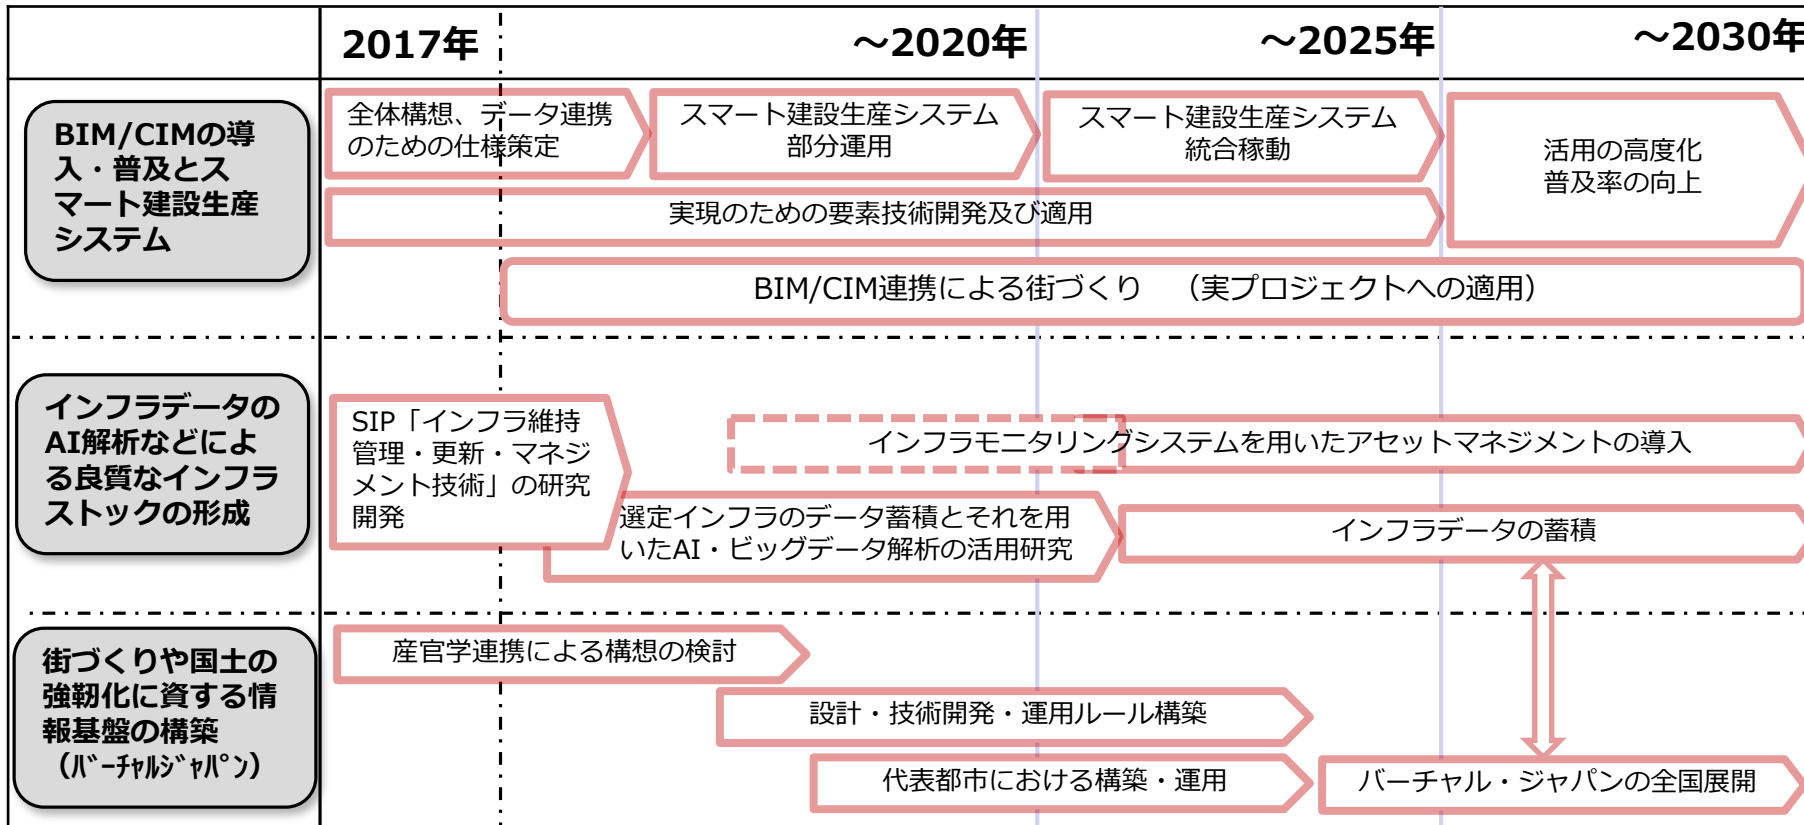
| | 2017年 | ～2020年 | ～2025年 | ～2030年 |
|---|---|---|---|---|

BIM/CIMの導入・普及とスマート建設生産システム

全体構想、データ連携のための仕様策定

スマート建設生産システム部分運用

スマート建設生産システム統合稼動

活用の高度化 普及率の向上

実現のための要素技術開発及び適用

BIM/CIM連携による街づくり　（実プロジェクトへの適用）

インフラデータのAI解析などによる良質なインフラストックの形成

SIP「インフラ維持管理・更新・マネジメント技術」の研究開発

インフラモニタリングシステムを用いたアセットマネジメントの導入

選定インフラのデータ蓄積とそれを用いたAI・ビッグデータ解析の活用研究

インフラデータの蓄積

街づくりや国土の強靭化に資する情報基盤の構築（ﾊﾞｰﾁｬﾙｼﾞｬﾊﾟﾝ）

産官学連携による構想の検討

設計・技術開発・運用ルール構築

代表都市における構築・運用

バーチャル・ジャパンの全国展開